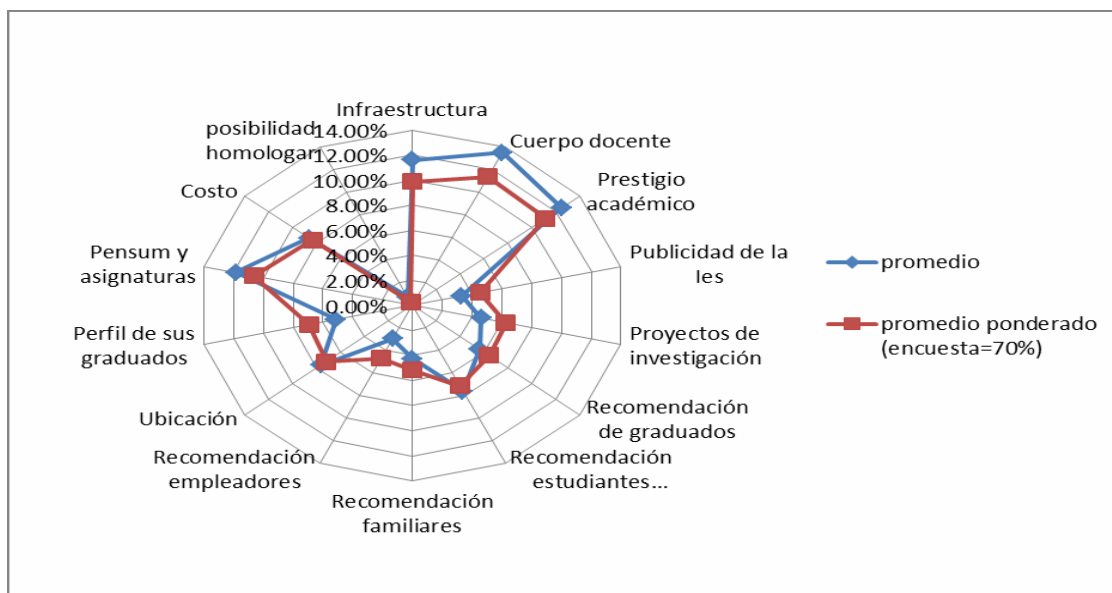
Infraestructura

14.00%
12.00%
10.00%
8.00%
6.00%
4.00%
2.00%
0.00%

Cuerpo docente

Prestigio académico

Publicidad de la Ies

Proyectos de investigación

Recomendación de graduados

Recomendación estudiantes...

Recomendación familiares

Recomendación empleadores

Ubicación

Perfil de sus graduados

Pensum y asignaturas

Costo

posibilidad homologar

promedio

promedio ponderado (encuesta=70%)